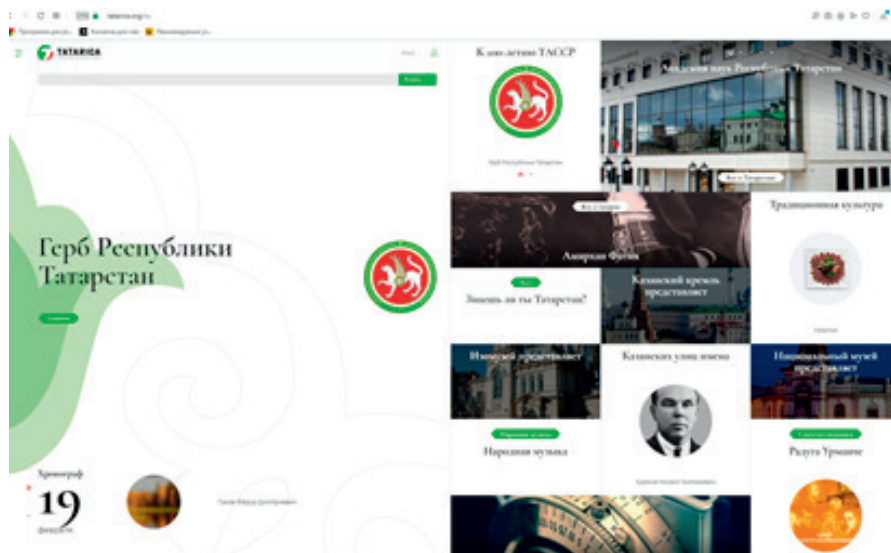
tatarica.org

TATARICA

Герб Республики Татарстан

Хронограф

19

февраля

К 100-летию ТАССР

Академия наук Республики Татарстан

Традиционная культура

Амирхан Фатых

Знаешь ли ты Татарстан?

Казанский кремль представляет

Изомузей представляет

Казанских улиц имена

Национальный музей представляет

Народная музыка

Радуга Уразние